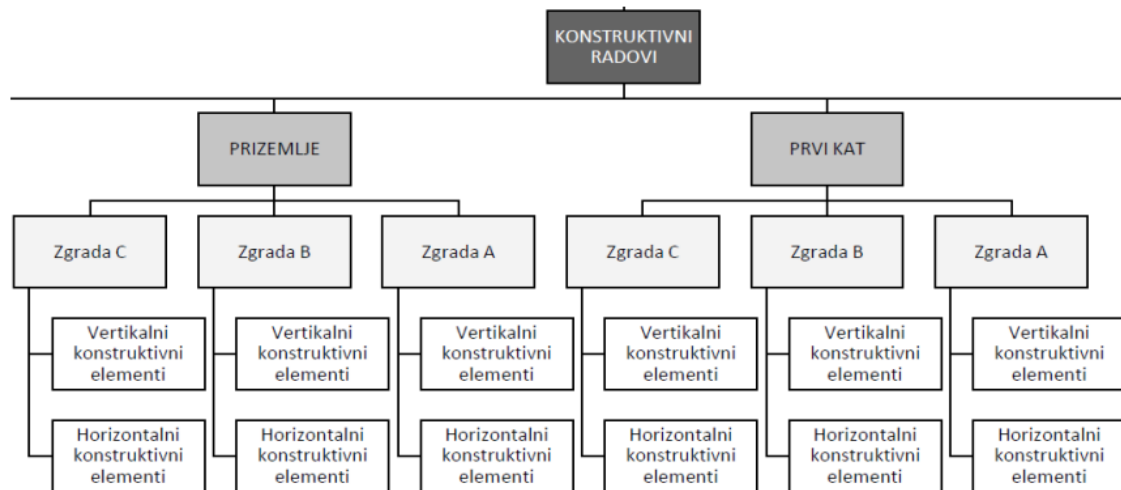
KONSTRUKTIVNI RADOVI

PRIZEMLJE

PRVI KAT

Zgrada C

Vertikalni konstruktivni elementi

Horizontalni konstruktivni elementi

Zgrada B

Vertikalni konstruktivni elementi

Horizontalni konstruktivni elementi

Zgrada A

Vertikalni konstruktivni elementi

Horizontalni konstruktivni elementi

Zgrada C

Vertikalni konstruktivni elementi

Horizontalni konstruktivni elementi

Zgrada B

Vertikalni konstruktivni elementi

Horizontalni konstruktivni elementi

Zgrada A

Vertikalni konstruktivni elementi

Horizontalni konstruktivni elementi